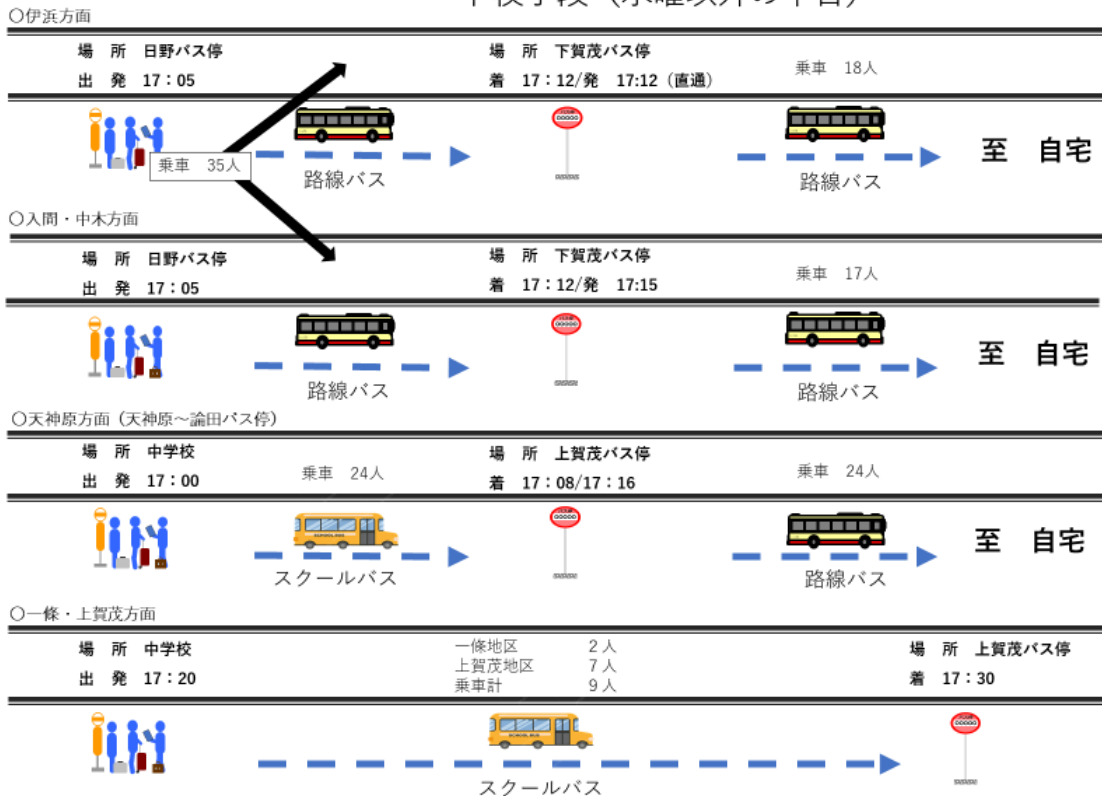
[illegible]

○伊浜方面

場　所　日野バス停
出　発　17：05

場　所　下賀茂バス停
着　17：12/発　17:12（直通）

乗車　18人

乗車　35人

路線バス

路線バス

至　自宅

○入間・中木方面

場　所　日野バス停
出　発　17：05

場　所　下賀茂バス停
着　17：12/発　17:15

乗車　17人

路線バス

路線バス

至　自宅

○天神原方面（天神原～論田バス停）

場　所　中学校
出　発　17：00

乗車　24人

場　所　上賀茂バス停
着　17：08/17：16

乗車　24人

スクールバス

路線バス

至　自宅

○一條・上賀茂方面

場　所　中学校
出　発　17：20

一條地区　2人
上賀茂地区　7人
乗車計　9人

場　所　上賀茂バス停
着　17：30

スクールバス